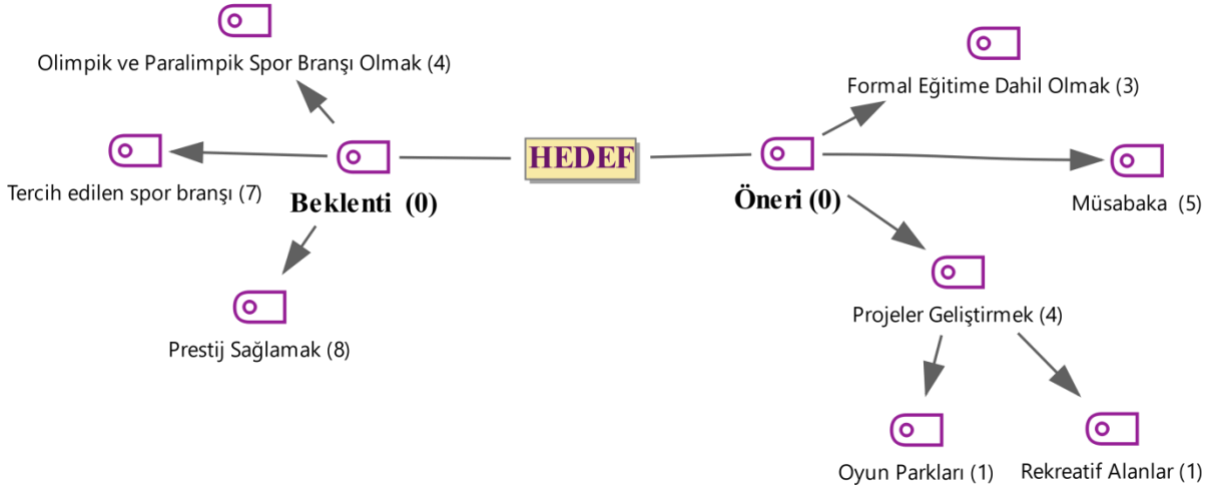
HEDEF

Beklenti (0)

Olimpik ve Paralimpik Spor Branşı Olmak (4)

Tercih edilen spor branşı (7)

Prestij Sağlamak (8)

Öneri (0)

Formal Eğitime Dahil Olmak (3)

Müsabaka (5)

Projeler Geliştirmek (4)

Oyun Parkları (1)

Rekreatif Alanlar (1)